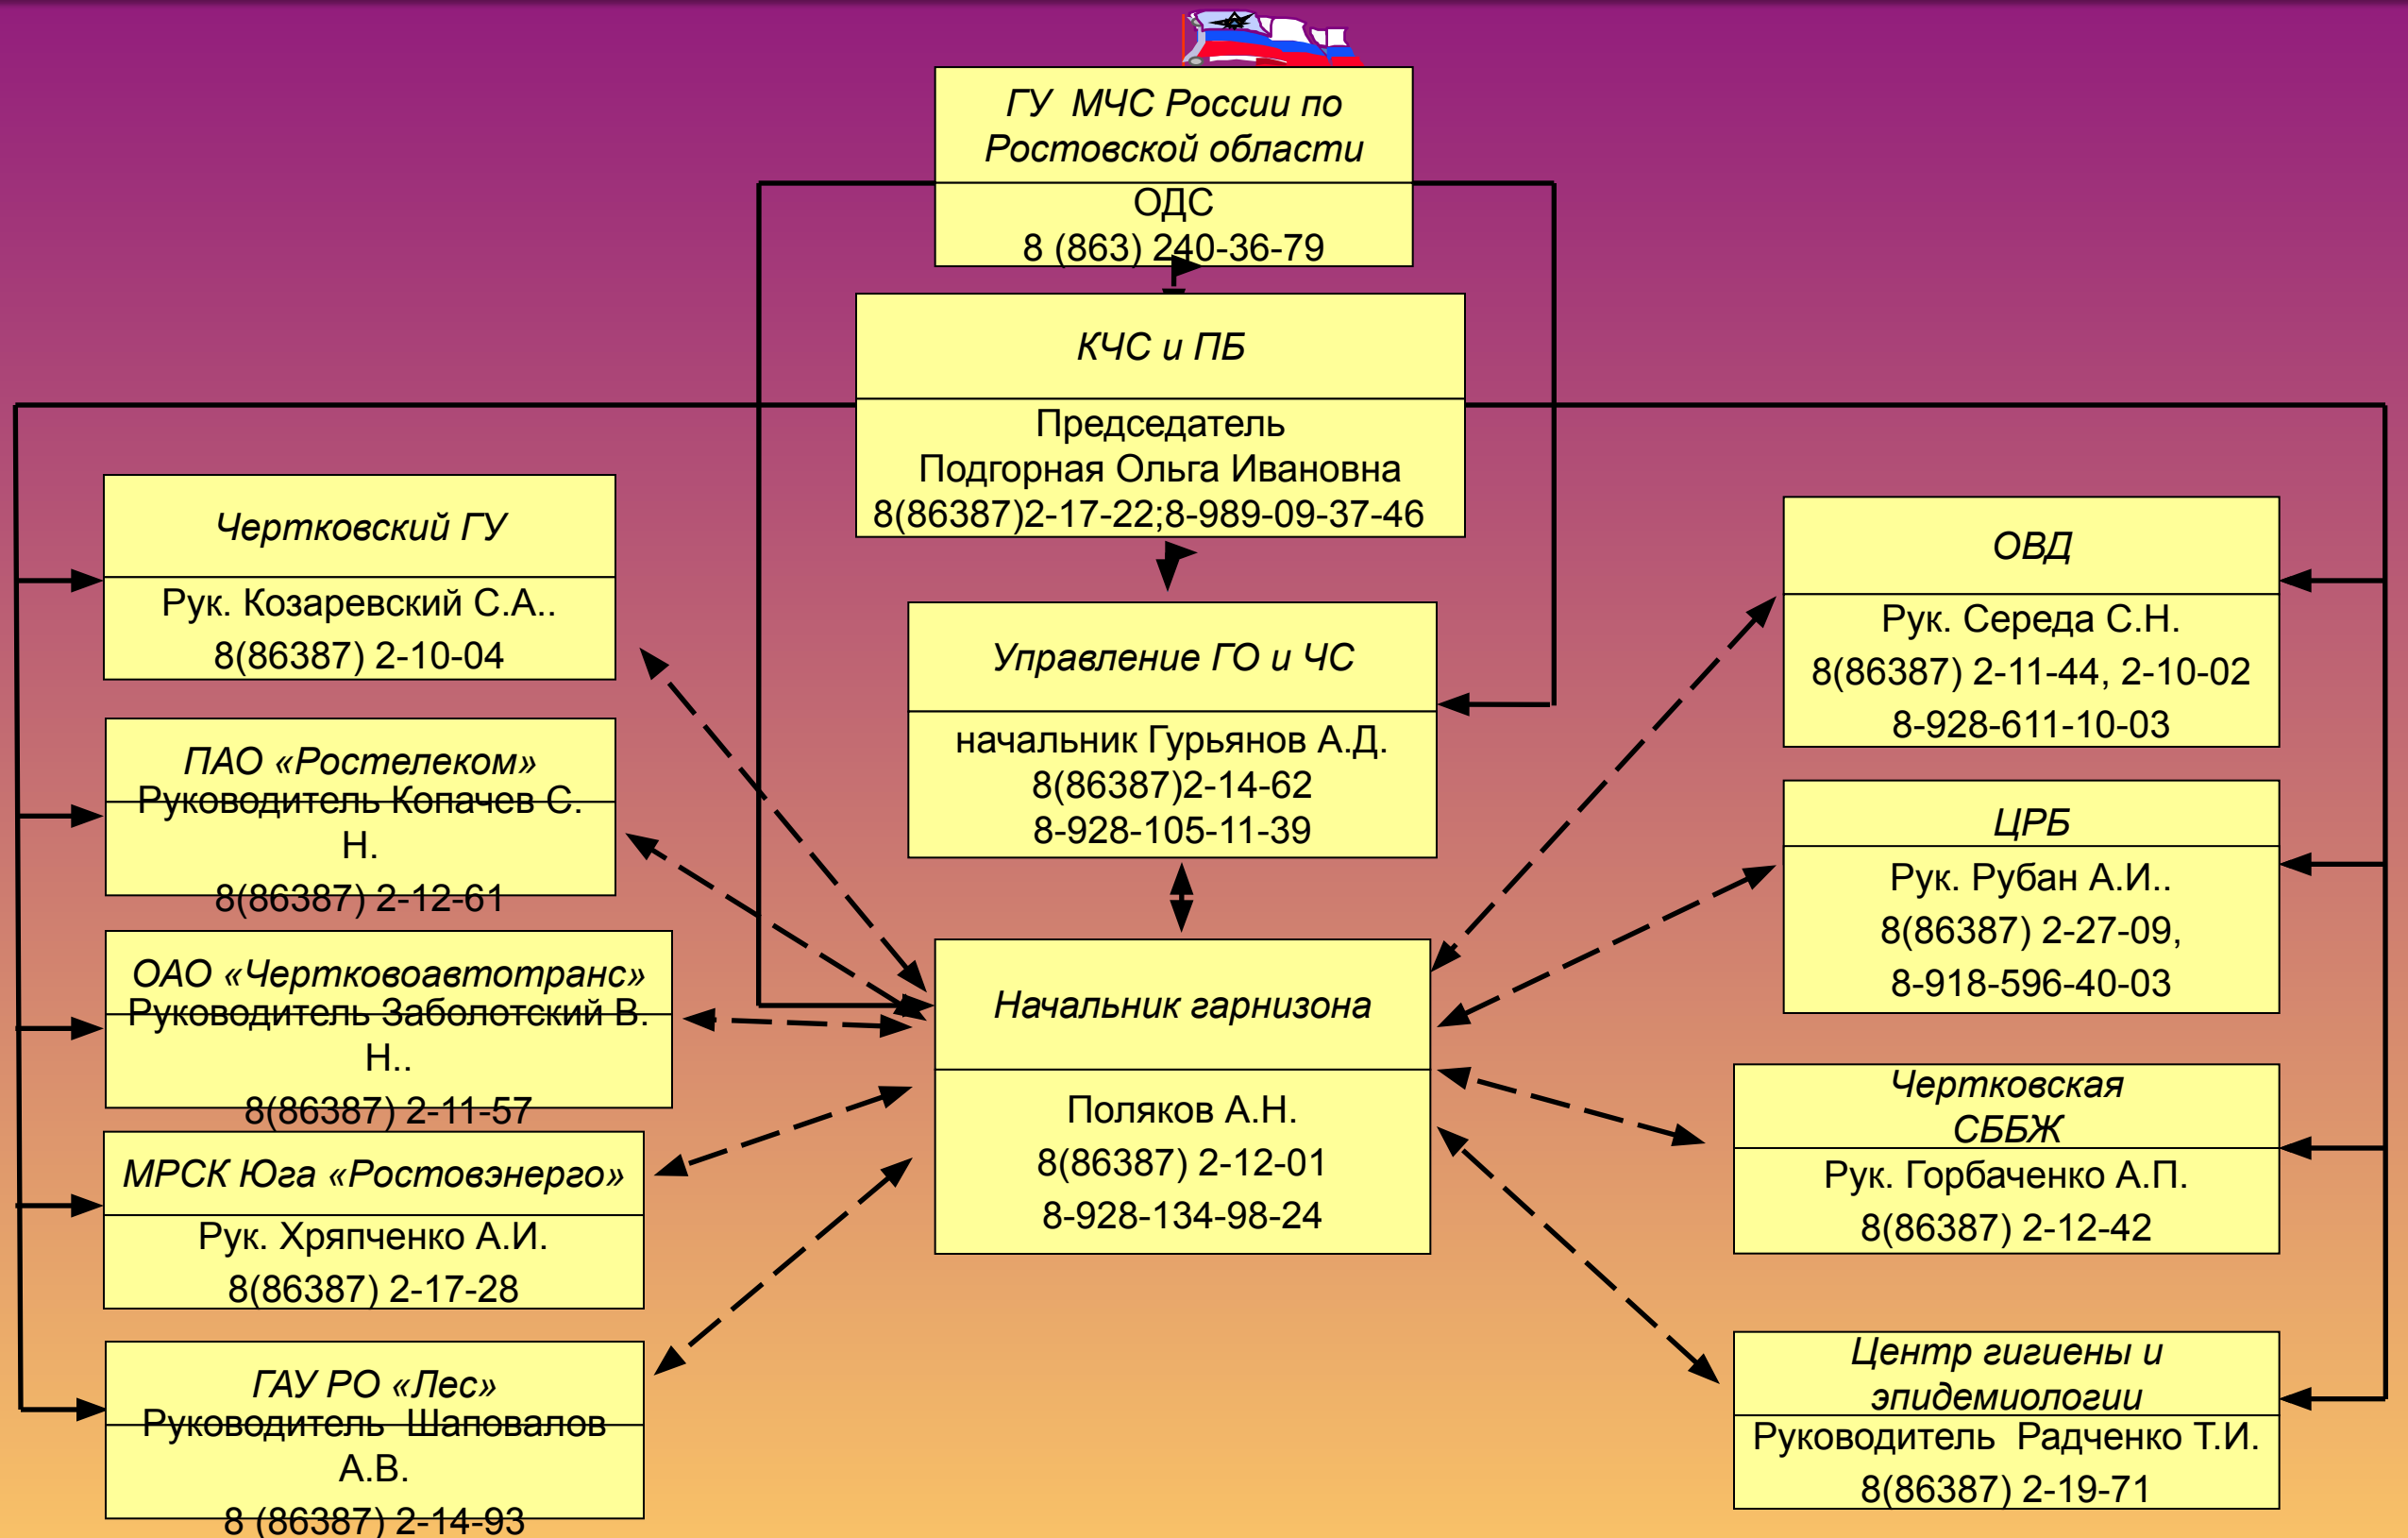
ГУ МЧС России по Ростовской области
ОДС
8 (863) 240-36-79

КЧС и ПБ
Председатель
Подгорная Ольга Ивановна
8(86387)2-17-22;8-989-09-37-46

Чертковский ГУ
Рук. Козаревский С.А..
8(86387) 2-10-04

ПАО «Ростелеком»
Руководитель Копачев С. Н.
8(86387) 2-12-61

ОАО «Чертковоавтотранс»
Руководитель Заболотский В. Н..
8(86387) 2-11-57

МРСК Юга «Ростовэнерго»
Рук. Хряпченко А.И.
8(86387) 2-17-28

ГАУ РО «Лес»
Руководитель Шаповалов А.В.
8 (86387) 2-14-93

Управление ГО и ЧС
начальник Гурьянов А.Д.
8(86387)2-14-62
8-928-105-11-39

Начальник гарнизона
Поляков А.Н.
8(86387) 2-12-01
8-928-134-98-24

ОВД
Рук. Середа С.Н.
8(86387) 2-11-44, 2-10-02
8-928-611-10-03

ЦРБ
Рук. Рубан А.И..
8(86387) 2-27-09,
8-918-596-40-03

Чертковская СББЖ
Рук. Горбаченко А.П.
8(86387) 2-12-42

Центр гигиены и эпидемиологии
Руководитель Радченко Т.И.
8(86387) 2-19-71